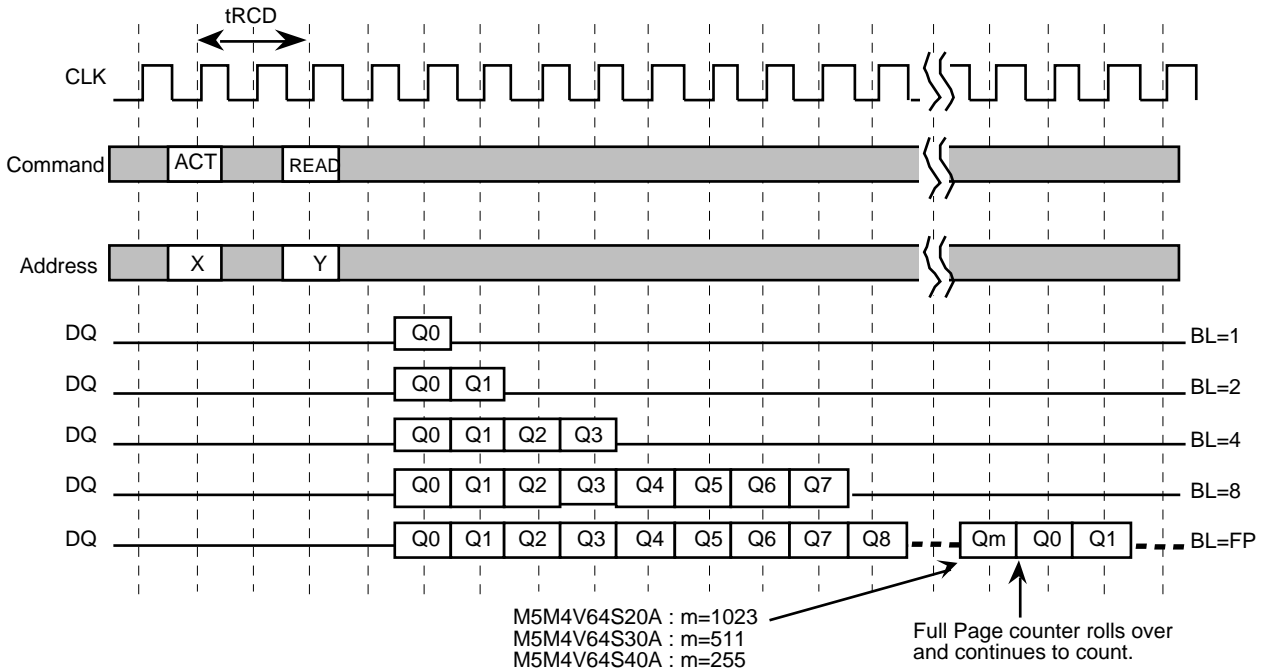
tRCD

CLK

Command ACT READ

Address X Y

DQ Q0 BL=1

DQ Q0 Q1 BL=2

DQ Q0 Q1 Q2 Q3 BL=4

DQ Q0 Q1 Q2 Q3 Q4 Q5 Q6 Q7 BL=8

DQ Q0 Q1 Q2 Q3 Q4 Q5 Q6 Q7 Q8 Qm Q0 Q1 BL=FP

M5M4V64S20A : m=1023
M5M4V64S30A : m=511
M5M4V64S40A : m=255

Full Page counter rolls over and continues to count.